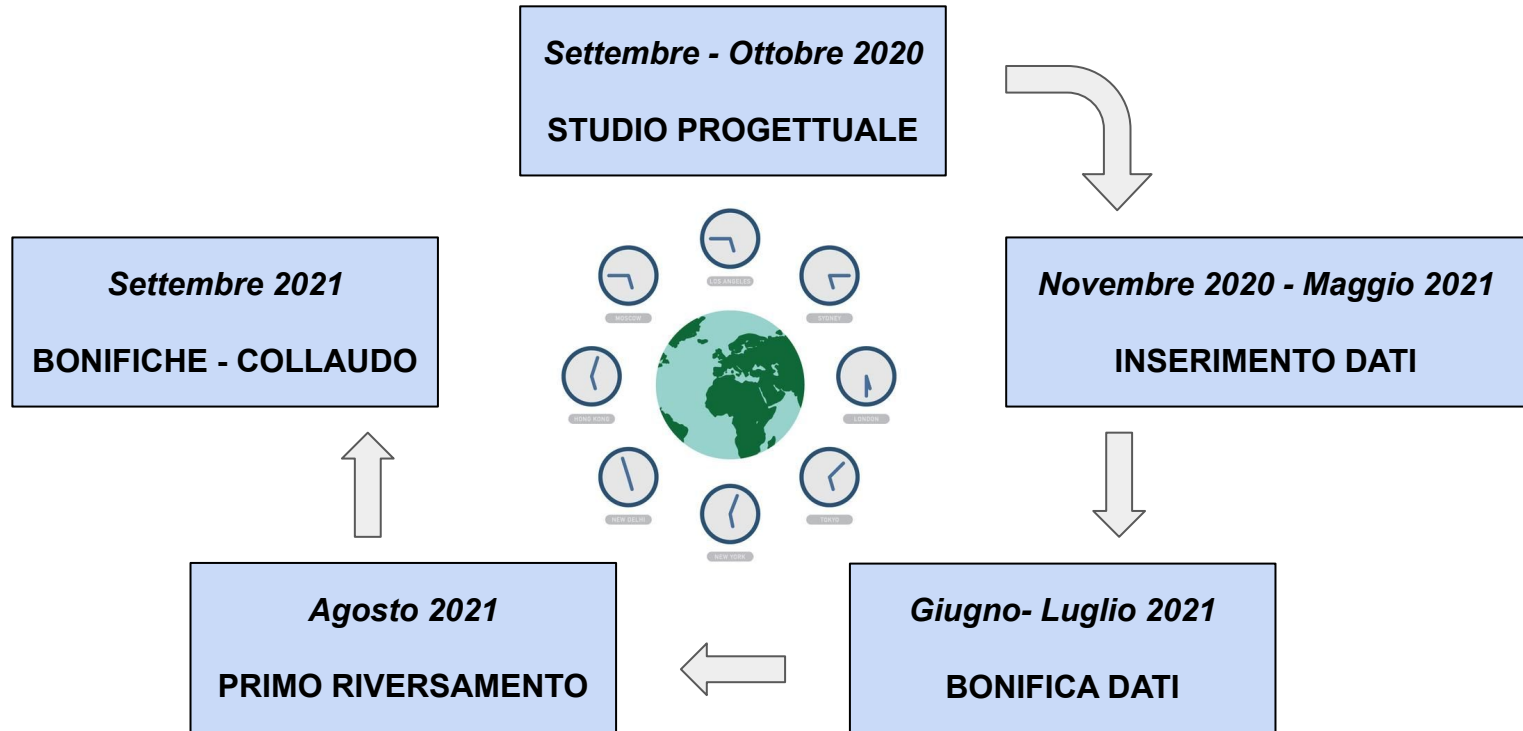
*Settembre - Ottobre 2020*

STUDIO PROGETTUALE

*Novembre 2020 - Maggio 2021*

INSERIMENTO DATI

*Giugno- Luglio 2021*

BONIFICA DATI

*Agosto 2021*

PRIMO RIVERSAMENTO

*Settembre 2021*

BONIFICHE - COLLAUDO

LOS ANGELES

SYDNEY

LONDON

TOKYO

NEW YORK

NEW DELHI

HONG KONG

MOSCOW